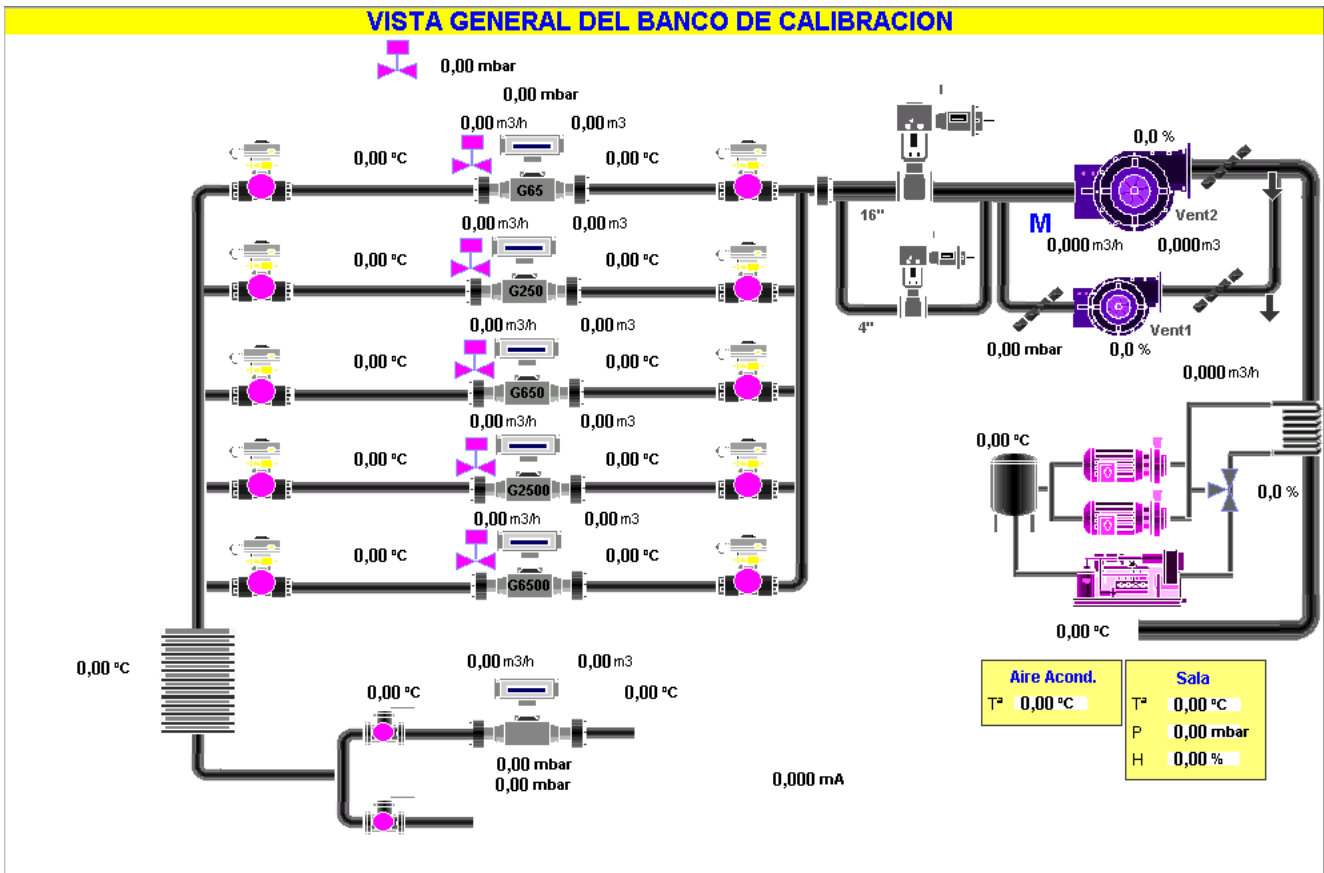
VISTA GENERAL DEL BANCO DE CALIBRACION

0,00 mbar

0,00 mbar

0,00 m3/h 0,00 m3

0,00 ºC 0,00 ºC

G65

0,00 m3/h 0,00 m3

0,00 ºC 0,00 ºC

G250

0,00 m3/h 0,00 m3

0,00 ºC 0,00 ºC

G650

0,00 m3/h 0,00 m3

0,00 ºC 0,00 ºC

G2500

0,00 m3/h 0,00 m3

0,00 ºC 0,00 ºC

G6500

16"

4"

0,0 %

M

Vent2

0,000 m3/h 0,000 m3

Vent1

0,00 mbar 0,0 %

0,000 m3/h

0,00 ºC

0,0 %

0,00 ºC

0,00 ºC

0,00 m3/h 0,00 m3

0,00 ºC 0,00 ºC

0,00 mbar
0,00 mbar

0,000 mA

Aire Acond.
Tª 0,00 ºC

Sala
Tª 0,00 ºC
P 0,00 mbar
H 0,00 %